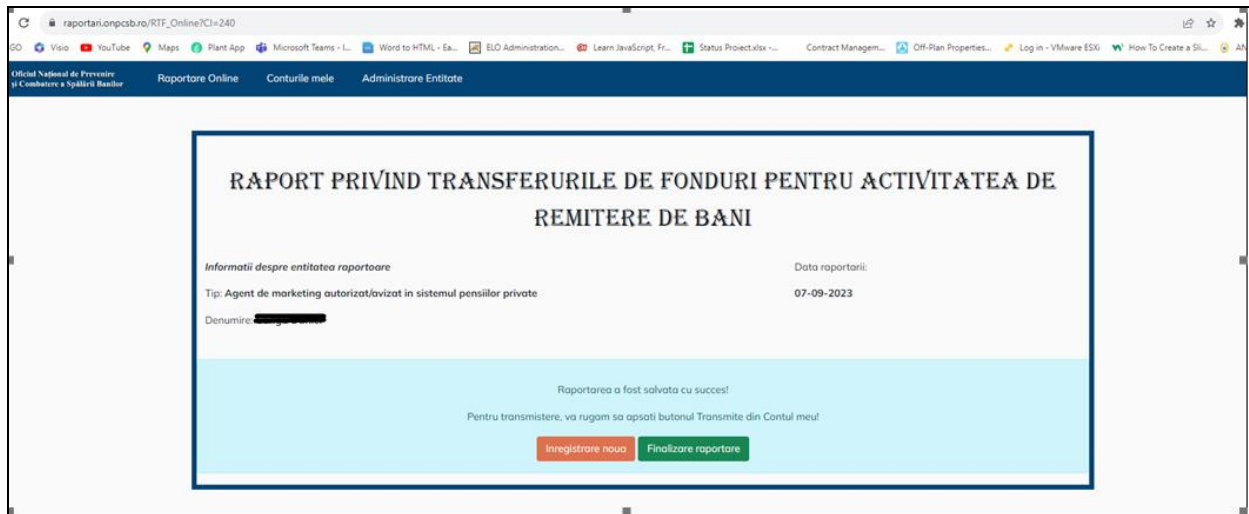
raportari.onpcsb.ro/RTF_Online?CI=240

GO Visio YouTube Maps Plant App Microsoft Teams - l... Word to HTML - Ea... ELO Administration... Learn JavaScript, Fr... Status Proiect.xlsx -... Contract Managem... Off-Plan Properties... Log in - VMware ESXi How To Create a Sli... AN

Oficiul Național de Prevenire și Combatere a Spălării Banilor

Raportare Online Conturile mele Administrare Entitate

RAPORT PRIVIND TRANSFERURILE DE FONDURI PENTRU ACTIVITATEA DE REMITERE DE BANI

Informatii despre entitatea raportoare

Data raportarii:

Tip: Agent de marketing autorizat/avizat in sistemul pensiilor private

07-09-2023

Denumire: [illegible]

Raportarea a fost salvata cu succes!

Pentru transmistere, va rugam sa apsati butonul Transmite din Contul meu!

Inregistrare noua Finalizare raportare